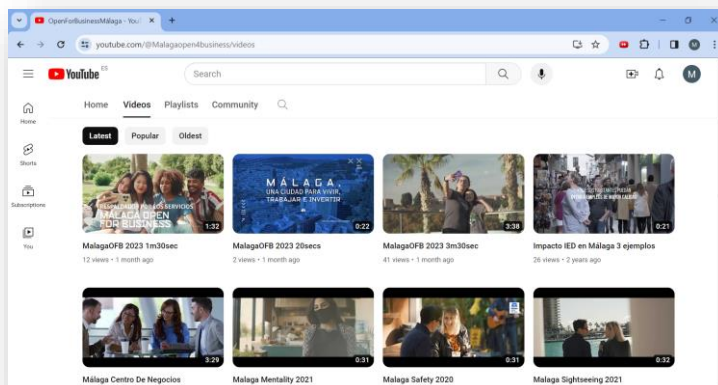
OpenForBusinessMalaga - You ×
+
youtube.com/@Malagaopen4business/videos
YouTube ES
Search
M
Home
Shorts
Subscriptions
You
Home Videos Playlists Community
Latest Popular Oldest
RESPALDADOS POR LOS SERVICIOS MALAGA OPEN FOR BUSINESS
1:32
MalagaOFB 2023 1m30sec
12 views • 1 month ago
MÁLAGA UNA CIUDAD PARA VIVIR, TRABAJAR E INVERTIR
0:22
MalagaOFB 2023 20secs
2 views • 1 month ago
3:38
MalagaOFB 2023 3m30sec
41 views • 1 month ago
0:21
Impacto IED en Málaga 3 ejemplos
26 views • 2 years ago
3:29
Málaga Centro De Negocios
0:31
Malaga Mentality 2021
0:31
Malaga Safety 2020
0:32
Malaga Sightseeing 2021